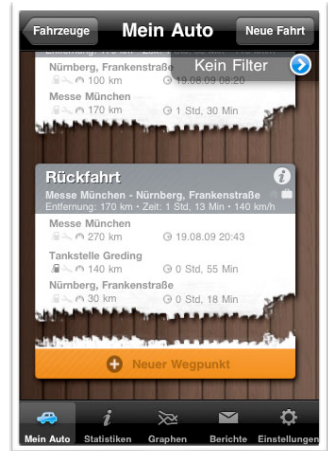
Fahrzeuge
Mein Auto
Neue Fahrt

Nürnberg, Frankenstraße
100 km
19.08.09 08:20
Kein Filter

Messe München
170 km
1 Std, 30 Min

Rückfahrt
Messe München - Nürnberg, Frankenstraße
Entfernung: 170 km · Zeit: 1 Std, 13 Min · 140 km/h

Messe München
270 km
19.08.09 20:43

Tankstelle Greding
140 km
0 Std, 55 Min

Nürnberg, Frankenstraße
30 km
0 Std, 18 Min

Neuer Wegpunkt

Mein Auto
Statistiken
Graphen
Berichte
Einstellungen